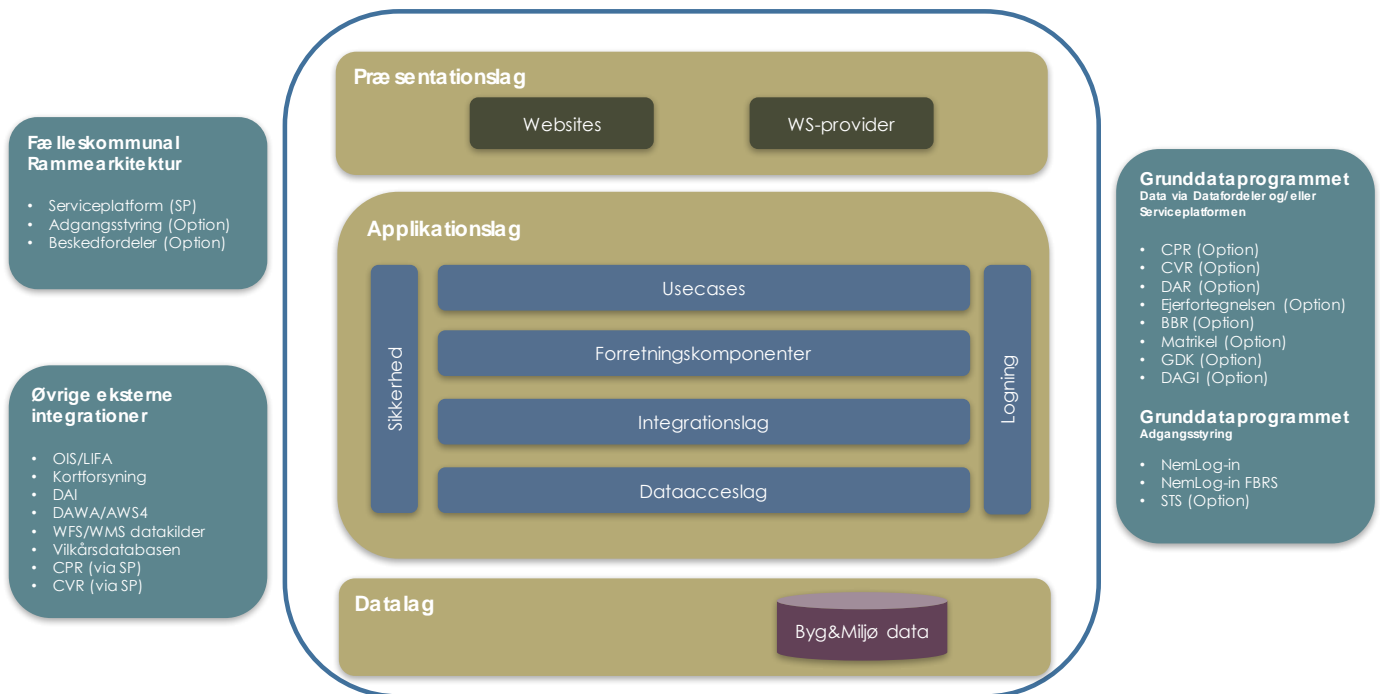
Fælleskommunal Rammearkitektur

- Serviceplatform (SP)
- Adgangsstyring (Option)
- Beskedfordeler (Option)

Øvrige eksterne integrationer

- OIS/LIFA
- Kortforsyning
- DAI
- DAWA/AWS4
- WFS/WMS datakilder
- Vilkårsdatabasen
- CPR (via SP)
- CVR (via SP)

Præsentationslag

Websites

WS-provider

Applikationslag

Sikkerhed

Usecases

Forretningskomponenter

Integrationslag

Dataacceslag

Logning

Datalag

Byg&Miljø data

Grunddataprogrammet
Data via Datafordeler og/eller Serviceplatformen

- CPR (Option)
- CVR (Option)
- DAR (Option)
- Ejerfortegnelsen (Option)
- BBR (Option)
- Matrikel (Option)
- GDK (Option)
- DAGI (Option)

Grunddataprogrammet
Adgangsstyring

- NemLog-in
- NemLog-in FBRS
- STS (Option)